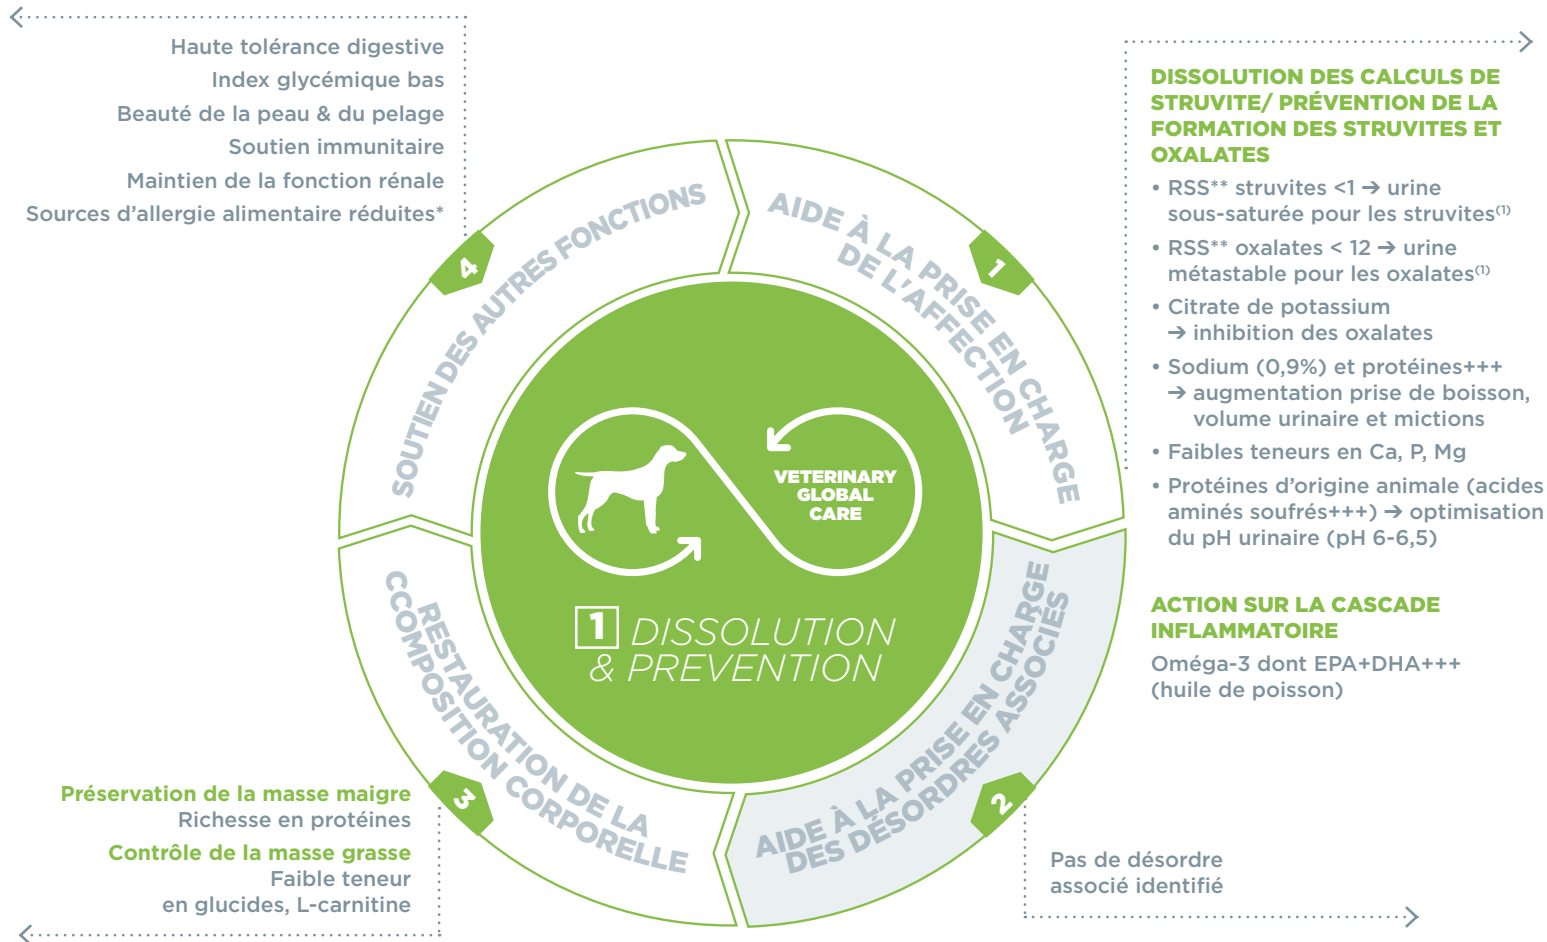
Haute tolérance digestive
Index glycémique bas
Beauté de la peau & du pelage
Soutien immunitaire
Maintien de la fonction rénale
Sources d'allergie alimentaire réduites*

DISSOLUTION DES CALCULS DE STRUVITE/ PRÉVENTION DE LA FORMATION DES STRUVITES ET OXALATES

• RSS** struvites <1 → urine sous-saturée pour les struvites⁽¹⁾
• RSS** oxalates < 12 → urine métastable pour les oxalates⁽¹⁾
• Citrate de potassium → inhibition des oxalates
• Sodium (0,9%) et protéines+++ → augmentation prise de boisson, volume urinaire et mictions
• Faibles teneurs en Ca, P, Mg
• Protéines d'origine animale (acides aminés soufrés+++) → optimisation du pH urinaire (pH 6-6,5)

ACTION SUR LA CASCADE INFLAMMATOIRE
Oméga-3 dont EPA+DHA+++ (huile de poisson)

4 SOUTIEN DES AUTRES FONCTIONS

1 AIDE À LA PRISE EN CHARGE DE L'AFFECTION

VETERINARY GLOBAL CARE

1 DISSOLUTION & PREVENTION

3 RESTAURATION DE LA COMPOSITION CORPORELLE

2 AIDE À LA PRISE EN CHARGE DES DÉSORDRES ASSOCIÉS

Préservation de la masse maigre
Richesse en protéines
Contrôle de la masse grasse
Faible teneur en glucides, L-carnitine

Pas de désordre associé identifié